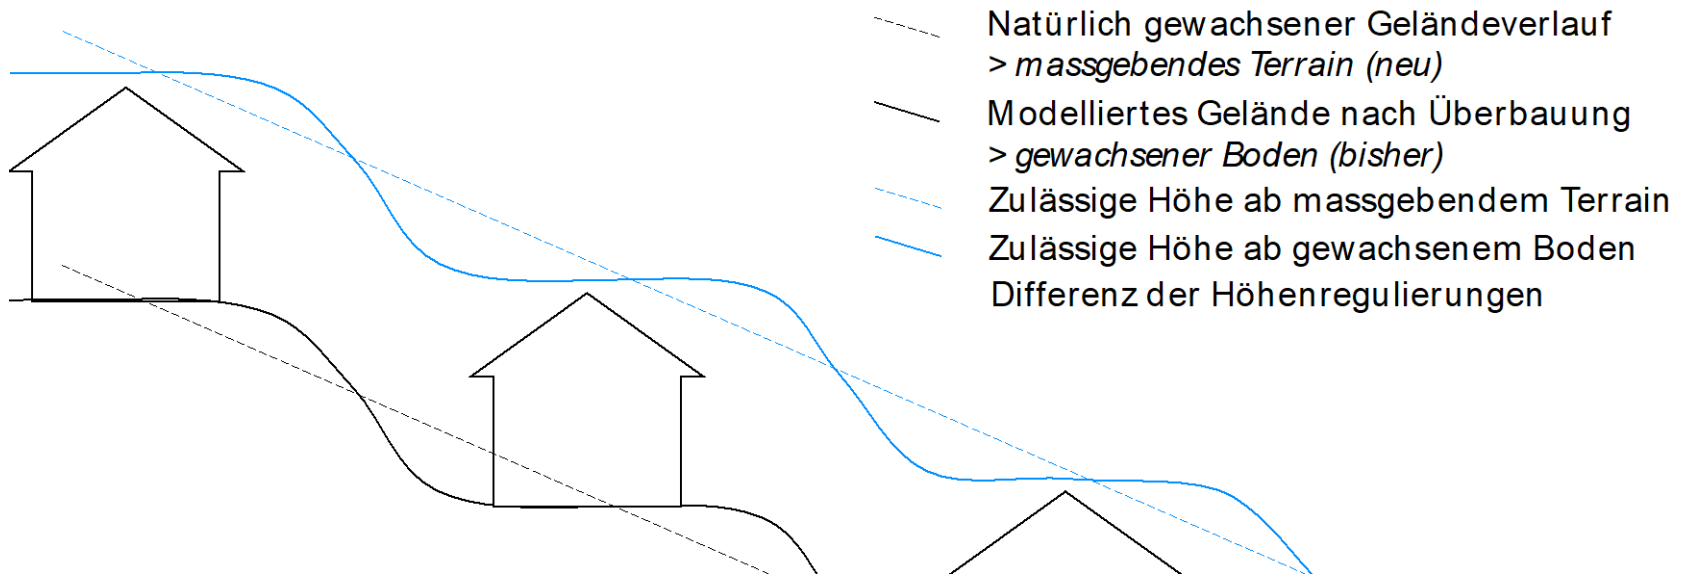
Natürlich gewachsener Geländeverlauf
> massgebendes Terrain (neu)

Modelliertes Gelände nach Überbauung
> gewachsener Boden (bisher)

Zulässige Höhe ab massgebendem Terrain

Zulässige Höhe ab gewachsenem Boden

Differenz der Höhenregulierungen